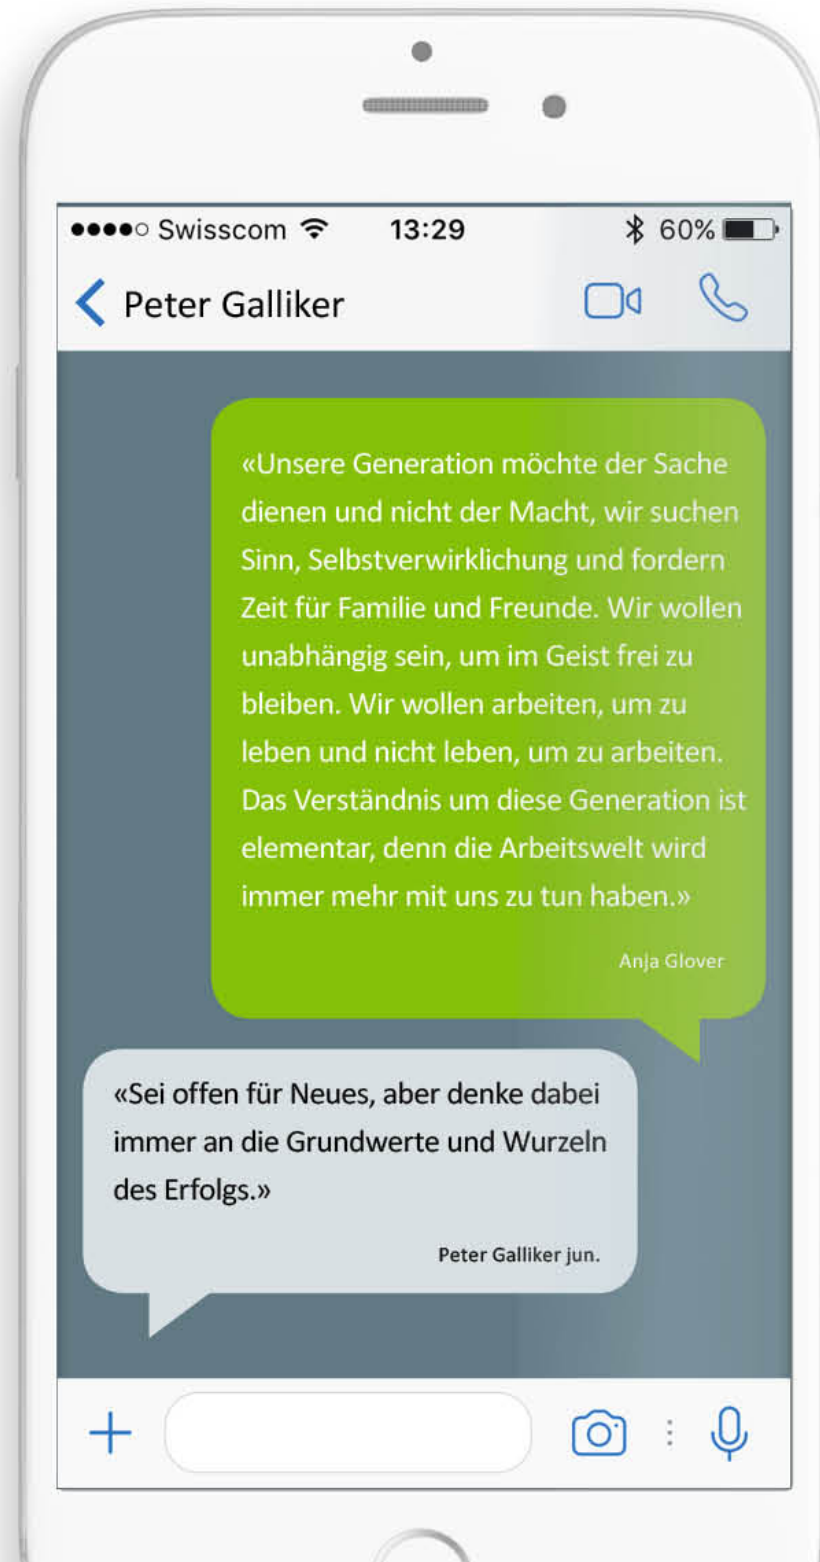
●●●●○ Swisscom 13:29 60%

Peter Galliker

«Unsere Generation möchte der Sache dienen und nicht der Macht, wir suchen Sinn, Selbstverwirklichung und fordern Zeit für Familie und Freunde. Wir wollen unabhängig sein, um im Geist frei zu bleiben. Wir wollen arbeiten, um zu leben und nicht leben, um zu arbeiten. Das Verständnis um diese Generation ist elementar, denn die Arbeitswelt wird immer mehr mit uns zu tun haben.»

Anja Glover

«Sei offen für Neues, aber denke dabei immer an die Grundwerte und Wurzeln des Erfolgs.»

Peter Galliker jun.